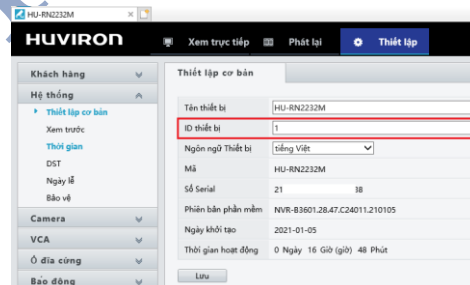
HU-RN2232M

HUVIRON

Xem trực tiếp

Phát lại

Thiết lập

Khách hàng

Hệ thống

Thiết lập cơ bản

Xem trước

Thời gian

DST

Ngày lễ

Bảo vệ

Camera

VCA

Ổ đĩa cứng

Báo động

Thiết lập cơ bản

| | |
|---|---|
| Tên thiết bị | HU-RN2232M |
| ID thiết bị | 1 |
| Ngôn ngữ Thiết bị | tiếng Việt |
| Mã | HU-RN2232M |
| Số Serial | 21 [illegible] 38 |
| Phiên bản phần mềm | NVR-B3601.28.47.C24011.210105 |
| Ngày khởi tạo | 2021-01-05 |
| Thời gian hoạt động | 0 Ngày 16 Giờ (giờ) 48 Phút |

Lưu